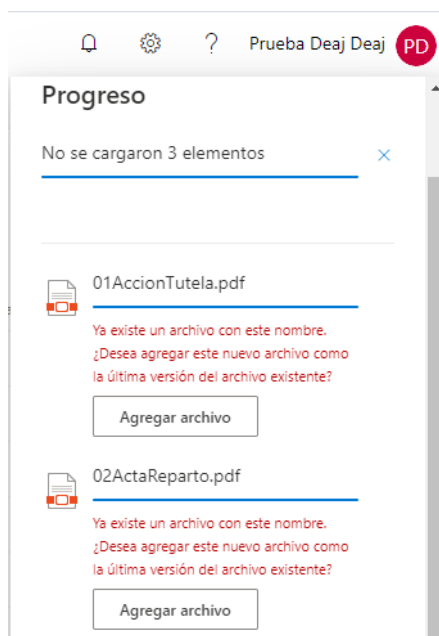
? Prueba Deaj Deaj PD

Progreso

No se cargaron 3 elementos

01AccionTutela.pdf

Ya existe un archivo con este nombre. ¿Desea agregar este nuevo archivo como la última versión del archivo existente?

Agregar archivo

02ActaReparto.pdf

Ya existe un archivo con este nombre. ¿Desea agregar este nuevo archivo como la última versión del archivo existente?

Agregar archivo